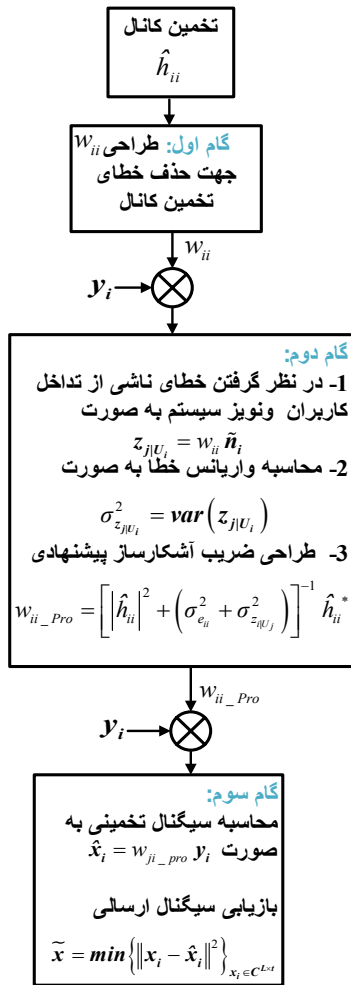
تخمین کانال
$\hat{h}_{ii}$

گام اول: طراحی $w_{ii}$ جهت حذف خطای تخمین کانال

$w_{ii}$

$y_i$

گام دوم:
1- در نظر گرفتن خطای ناشی از تداخل کاربران ونویز سیستم به صورت
$z_{j|U_i} = w_{ii}\tilde{n}_i$
2- محاسبه واریانس خطا به صورت
$\sigma^2_{z_{j|U_i}} = var\left(z_{j|U_i}\right)$
3- طراحی ضریب آشکارساز پیشنهادی
$w_{ii\_Pro} = \left[\left|\hat{h}_{ii}\right|^2 + \left(\sigma^2_{e_{ii}} + \sigma^2_{z_{i|U_j}}\right)\right]^{-1}\hat{h}_{ii}^*$

$w_{ii\_Pro}$

$y_i$

گام سوم:
محاسبه سیگنال تخمینی به صورت $\hat{x}_i = w_{ji\_pro}\,y_i$

بازیابی سیگنال ارسالی
$\tilde{x} = min\left\{\left\|x_i - \hat{x}_i\right\|^2\right\}_{x_i \in C^{L\times t}}$